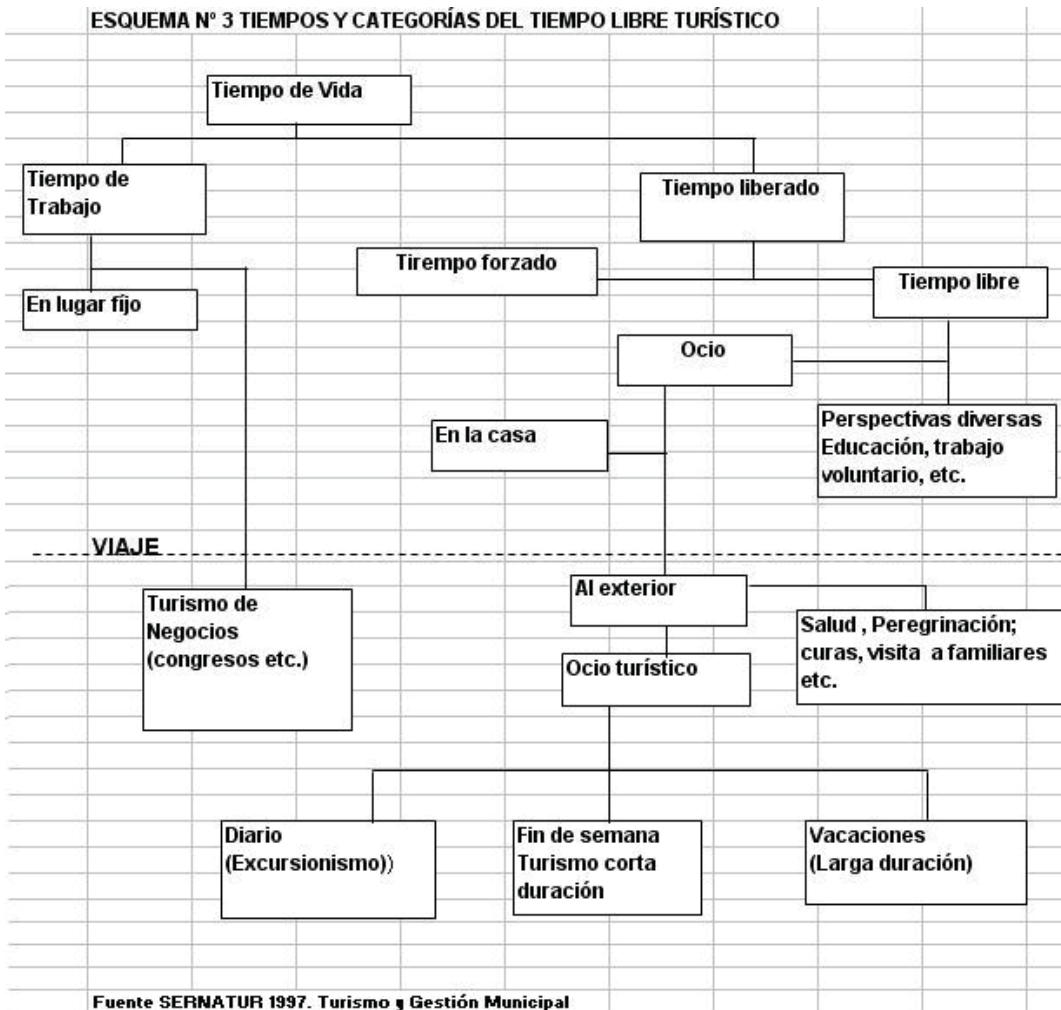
ESQUEMA Nº 3 TIEMPOS Y CATEGORÍAS DEL TIEMPO LIBRE TURÍSTICO

Tiempo de Vida

Tiempo de Trabajo

Tiempo liberado

Tirempo forzado

Tiempo libre

En lugar fijo

Ocio

En la casa

Perspectivas diversas Educación, trabajo voluntario, etc.

VIAJE

Turismo de Negocios (congresos etc.)

Al exterior

Salud , Peregrinación; curas, visita a familiares etc.

Ocio turístico

Diario (Excursionismo))

Fin de semana Turismo corta duración

Vacaciones (Larga duración)

Fuente SERNATUR 1997. Turismo y Gestión Municipal